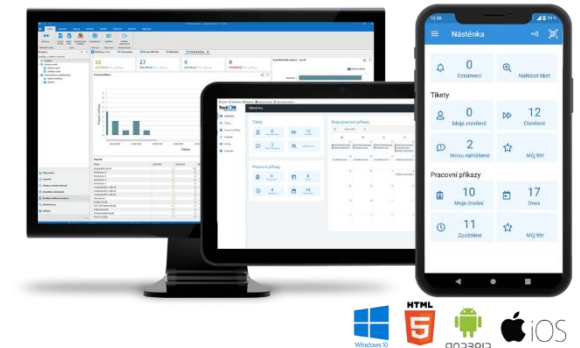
12:30

Nástěnka

0
Oznámení

Nahlásit tiket

Tikety

0
Moje otevřené

12
Otevřené

2
Mnou nahlášené

Můj filtr

Pracovní příkazy

10
Moje otevřené

17
Dnes

11
Zpožděné

Můj filtr

Tikety

Pracovní příkazy

Windows10

HTML 5

android

iOS